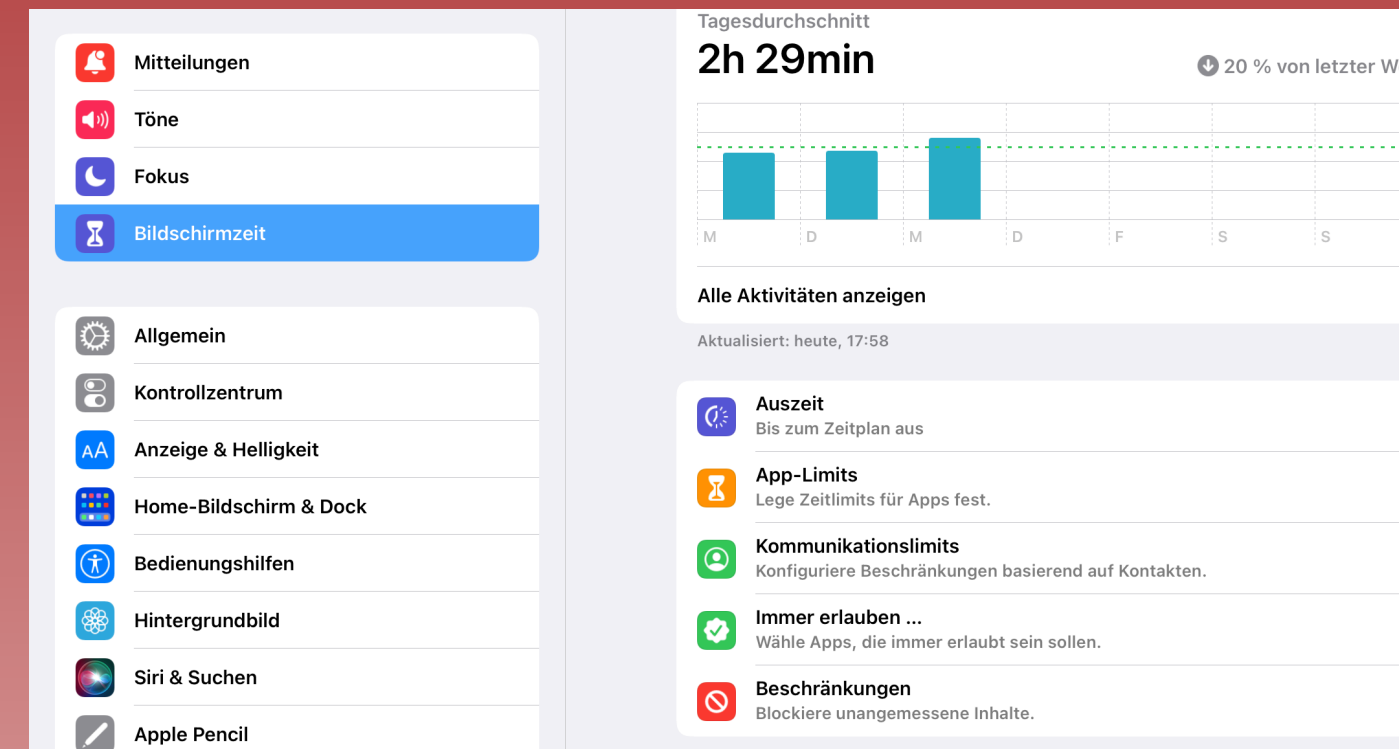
Mitteilungen
Töne
Fokus
Bildschirmzeit

Allgemein
Kontrollzentrum
Anzeige & Helligkeit
Home-Bildschirm & Dock
Bedienungshilfen
Hintergrundbild
Siri & Suchen
Apple Pencil

Tagesdurchschnitt
2h 29min
20 % von letzter W

M D M D F S S

Alle Aktivitäten anzeigen

Aktualisiert: heute, 17:58

Auszeit
Bis zum Zeitplan aus

App-Limits
Lege Zeitlimits für Apps fest.

Kommunikationslimits
Konfiguriere Beschränkungen basierend auf Kontakten.

Immer erlauben ...
Wähle Apps, die immer erlaubt sein sollen.

Beschränkungen
Blockiere unangemessene Inhalte.